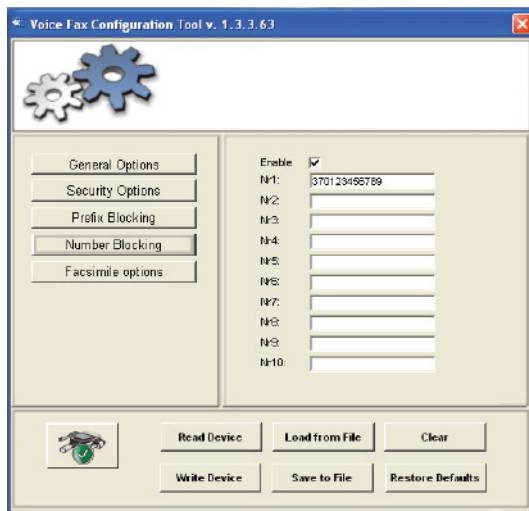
Voice Fax Configuration Tool v. 1.3.3.63

General Options
Security Options
Prefix Blocking
Number Blocking
Facsimile options

Enable ✓
Nr1: 370123456789
Nr2:
Nr3:
Nr4:
Nr5:
Nr6:
Nr7:
Nr8:
Nr9:
Nr10:

Read Device
Load from File
Clear
Write Device
Save to File
Restore Defaults